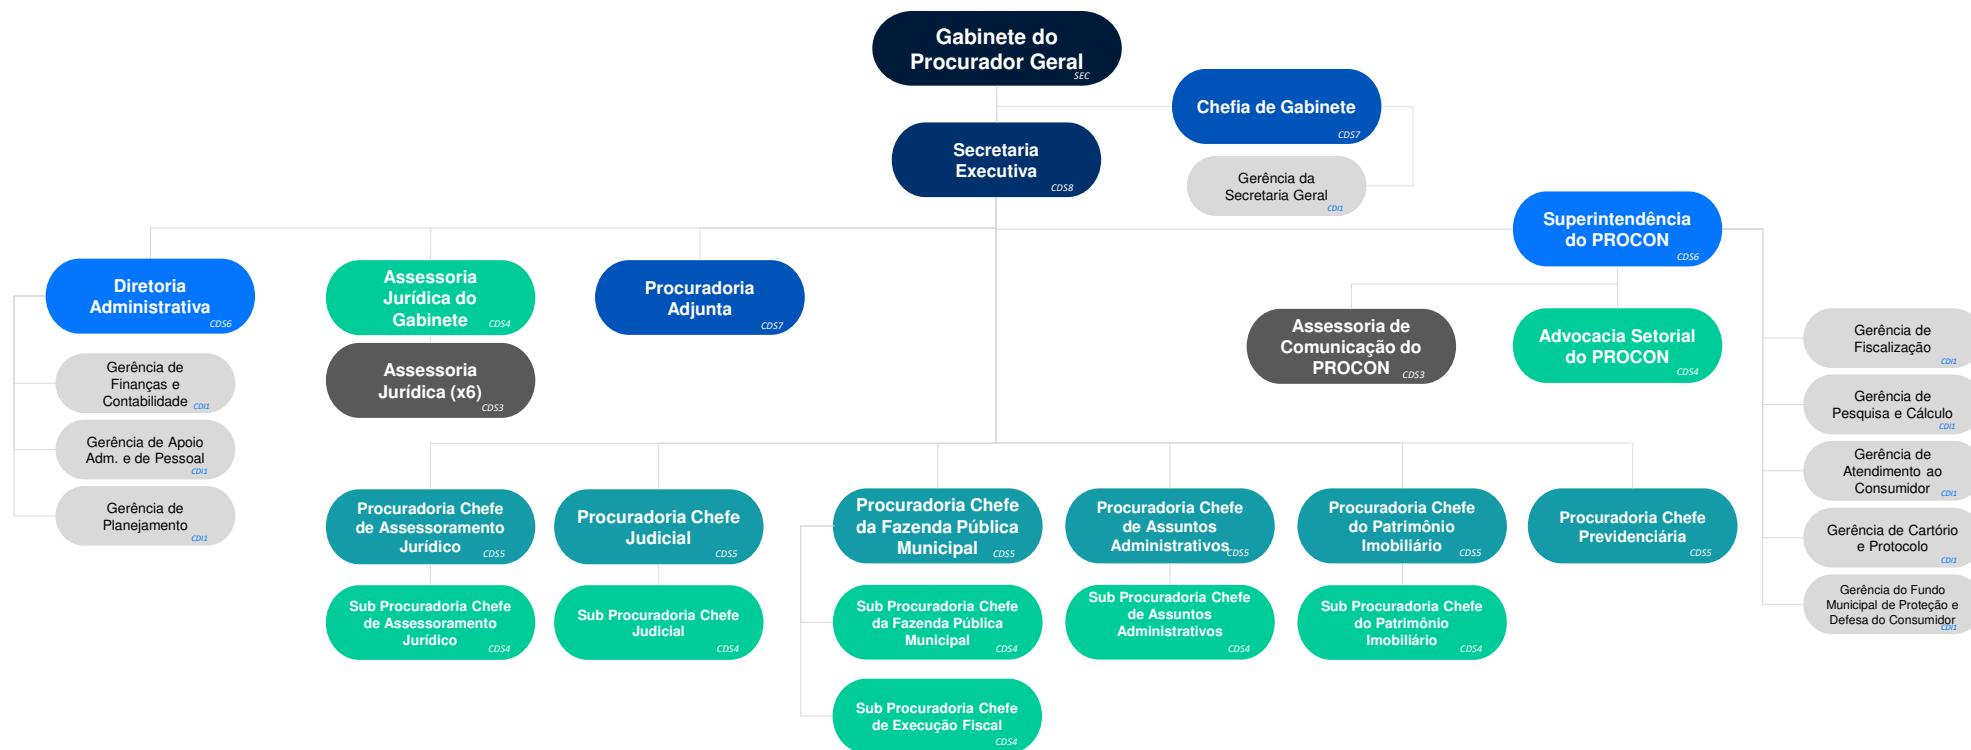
Gabinete do Procurador Geral
SEC

Chefia de Gabinete
CDS7

Gerência da Secretaria Geral
CDI1

Secretaria Executiva
CDS8

Superintendência do PROCON
CDS6

Diretoria Administrativa
CDS6

Gerência de Finanças e Contabilidade
CDI1

Gerência de Apoio Adm. e de Pessoal
CDI1

Gerência de Planejamento
CDI1

Assessoria Jurídica do Gabinete
CDS4

Assessoria Jurídica (x6)
CDS3

Procuradoria Adjunta
CDS7

Assessoria de Comunicação do PROCON
CDS3

Advocacia Setorial do PROCON
CDS4

Gerência de Fiscalização
CDI1

Gerência de Pesquisa e Cálculo
CDI1

Gerência de Atendimento ao Consumidor
CDI1

Gerência de Cartório e Protocolo
CDI1

Gerência do Fundo Municipal de Proteção e Defesa do Consumidor
CDI1

Procuradoria Chefe de Assessoramento Jurídico
CDS5

Sub Procuradoria Chefe de Assessoramento Jurídico
CDS4

Procuradoria Chefe Judicial
CDS5

Sub Procuradoria Chefe Judicial
CDS4

Procuradoria Chefe da Fazenda Pública Municipal
CDS5

Sub Procuradoria Chefe da Fazenda Pública Municipal
CDS4

Sub Procuradoria Chefe de Execução Fiscal
CDS4

Procuradoria Chefe de Assuntos Administrativos
CDS5

Sub Procuradoria Chefe de Assuntos Administrativos
CDS4

Procuradoria Chefe do Patrimônio Imobiliário
CDS5

Sub Procuradoria Chefe do Patrimônio Imobiliário
CDS4

Procuradoria Chefe Previdenciária
CDS5